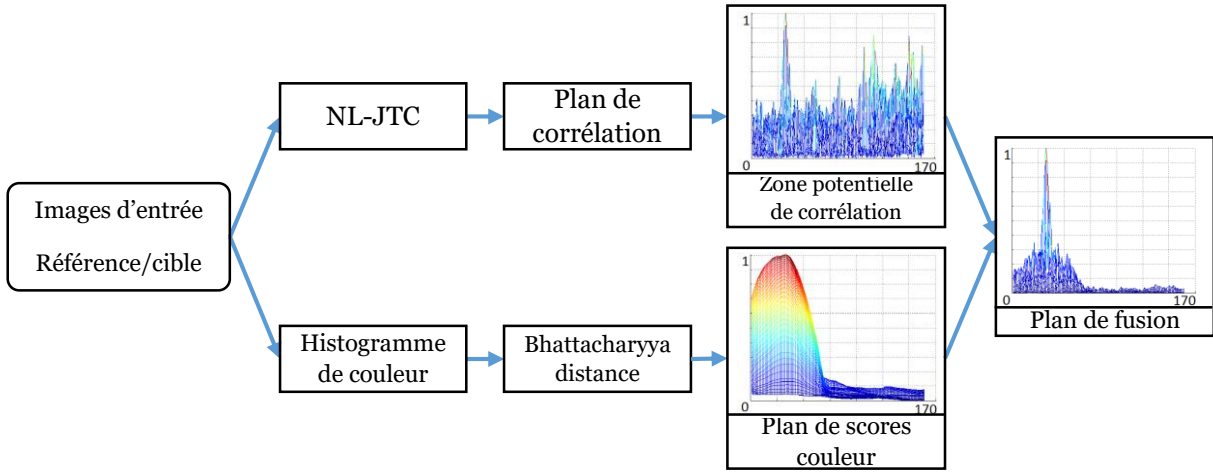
Images d’entrée

Référence/cible

NL-JTC

Plan de corrélation

1

0

170

Zone potentielle de corrélation

Histogramme de couleur

Bhattacharyya distance

1

0

170

Plan de scores couleur

1

0

170

Plan de fusion